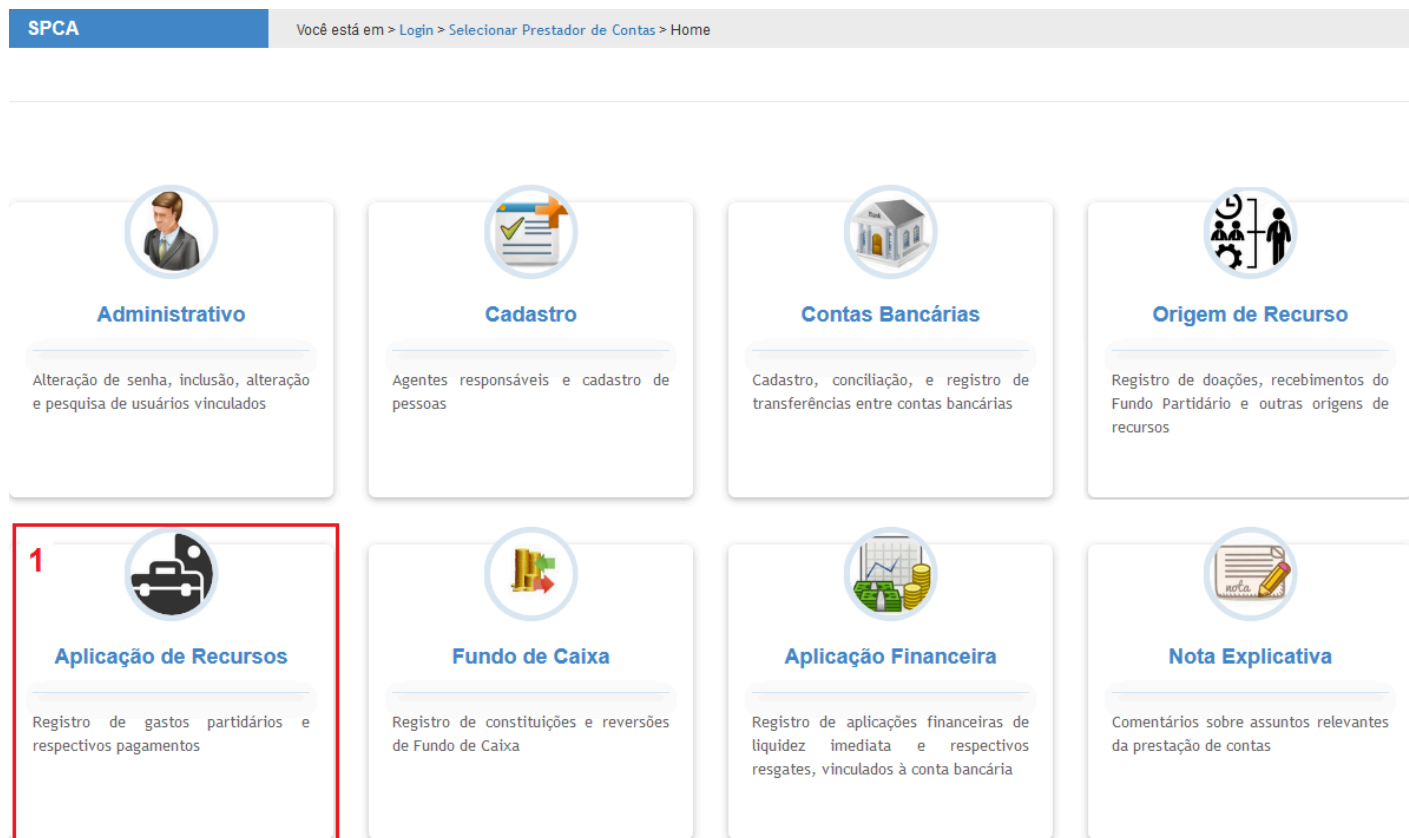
SPCA

Você está em > Login > Selecionar Prestador de Contas > Home

Administrativo

Alteração de senha, inclusão, alteração e pesquisa de usuários vinculados

Cadastro

Agentes responsáveis e cadastro de pessoas

Contas Bancárias

Cadastro, conciliação, e registro de transferências entre contas bancárias

Origem de Recurso

Registro de doações, recebimentos do Fundo Partidário e outras origens de recursos

1

Aplicação de Recursos

Registro de gastos partidários e respectivos pagamentos

Fundo de Caixa

Registro de constituições e reversões de Fundo de Caixa

Aplicação Financeira

Registro de aplicações financeiras de liquidez imediata e respectivos resgates, vinculados à conta bancária

Nota Explicativa

Comentários sobre assuntos relevantes da prestação de contas